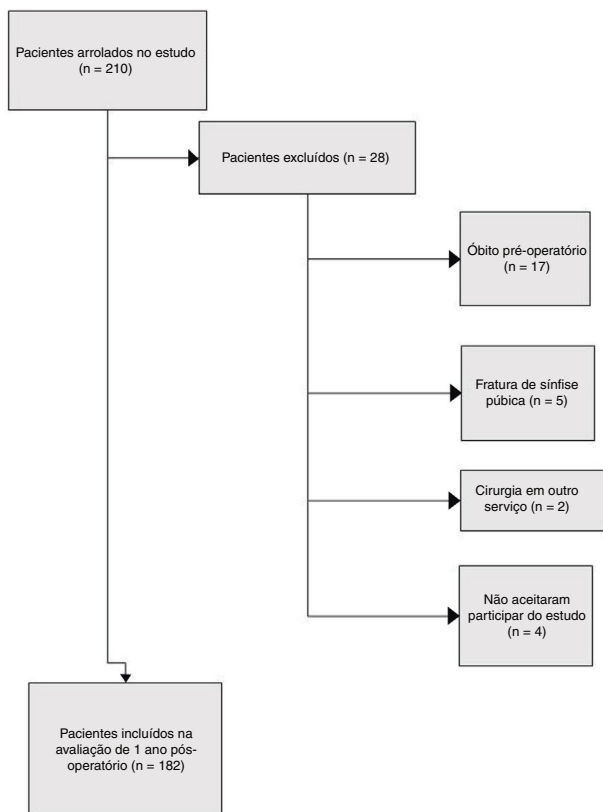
Pacientes arrolados no estudo (n = 210)

Pacientes excluídos (n = 28)

Óbito pré-operatório (n = 17)

Fratura de sínfise púbica (n = 5)

Cirurgia em outro serviço (n = 2)

Não aceitaram participar do estudo (n = 4)

Pacientes incluídos na avaliação de 1 ano pós-operatório (n = 182)